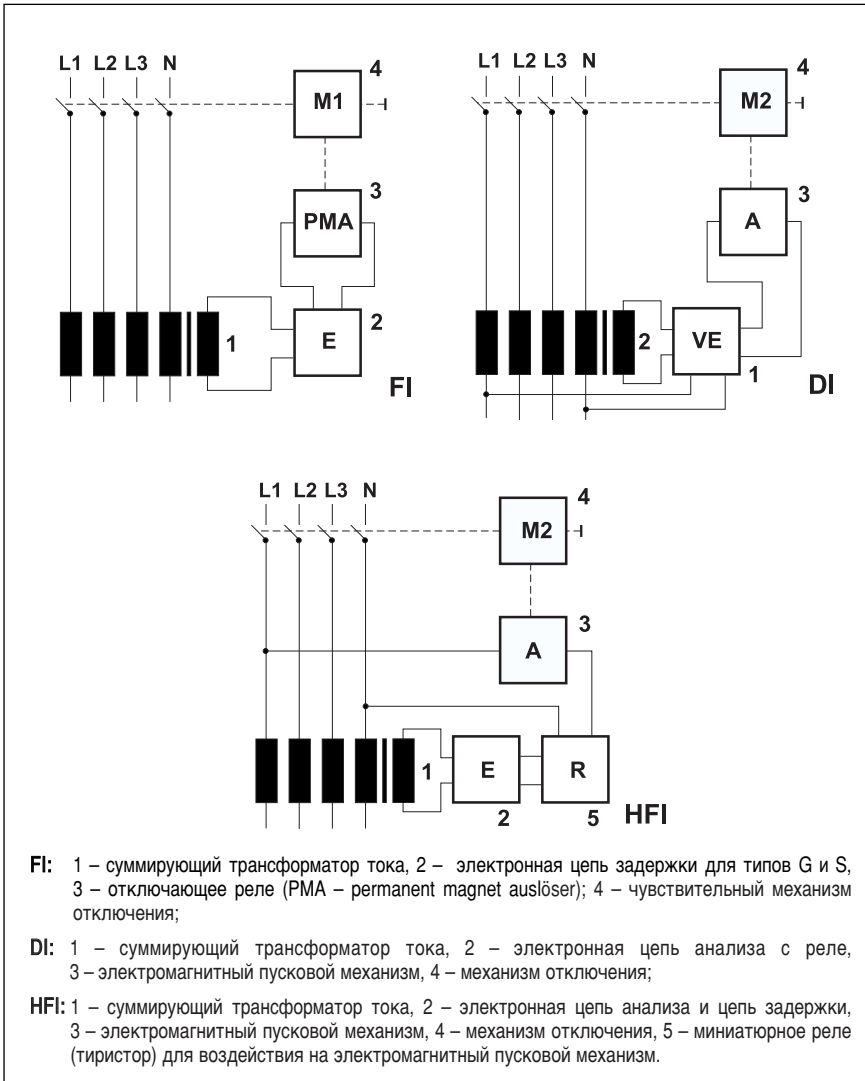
L1 L2 L3 N
M1
4
PMA
3
E
2
1
FI

L1 L2 L3 N
M2
4
A
3
2
VE
1
DI

L1 L2 L3 N
M2
4
A
3
1
E
R
2
5
HFI

FI: 1 – суммирующий трансформатор тока, 2 – электронная цепь задержки для типов G и S, 3 – отключающее реле (PMA – permanent magnet auslöser); 4 – чувствительный механизм отключения;

DI: 1 – суммирующий трансформатор тока, 2 – электронная цепь анализа с реле, 3 – электромагнитный пусковой механизм, 4 – механизм отключения;

HFI: 1 – суммирующий трансформатор тока, 2 – электронная цепь анализа и цепь задержки, 3 – электромагнитный пусковой механизм, 4 – механизм отключения, 5 – миниатюрное реле (тиристор) для воздействия на электромагнитный пусковой механизм.